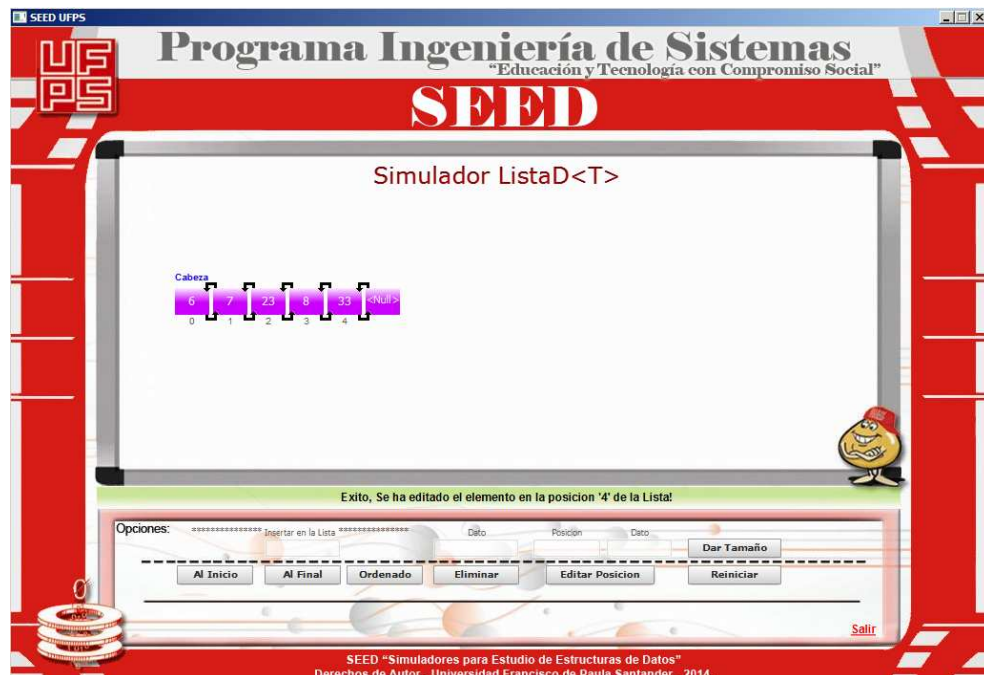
SEED UFPS

UF PS

Programa Ingeniería de Sistemas
"Educación y Tecnología con Compromiso Social"

SEED

Simulador ListaD<T>

Cabeza

| 6 | 7 | 23 | 8 | 33 | <Null> |
|---|---|---|---|---|---|
| 0 | 1 | 2 | 3 | 4 | |

Exito, Se ha editado el elemento en la posicion '4' de la Lista!

Opciones: *************** Insertar en la Lista *************** Dato Posicion Dato

Dar Tamaño

Al Inicio Al Final Ordenado Eliminar Editar Posicion Reiniciar

Salir

SEED "Simuladores para Estudio de Estructuras de Datos"
Derechos de Autor Universidad Francisco de Paula Santander 2014